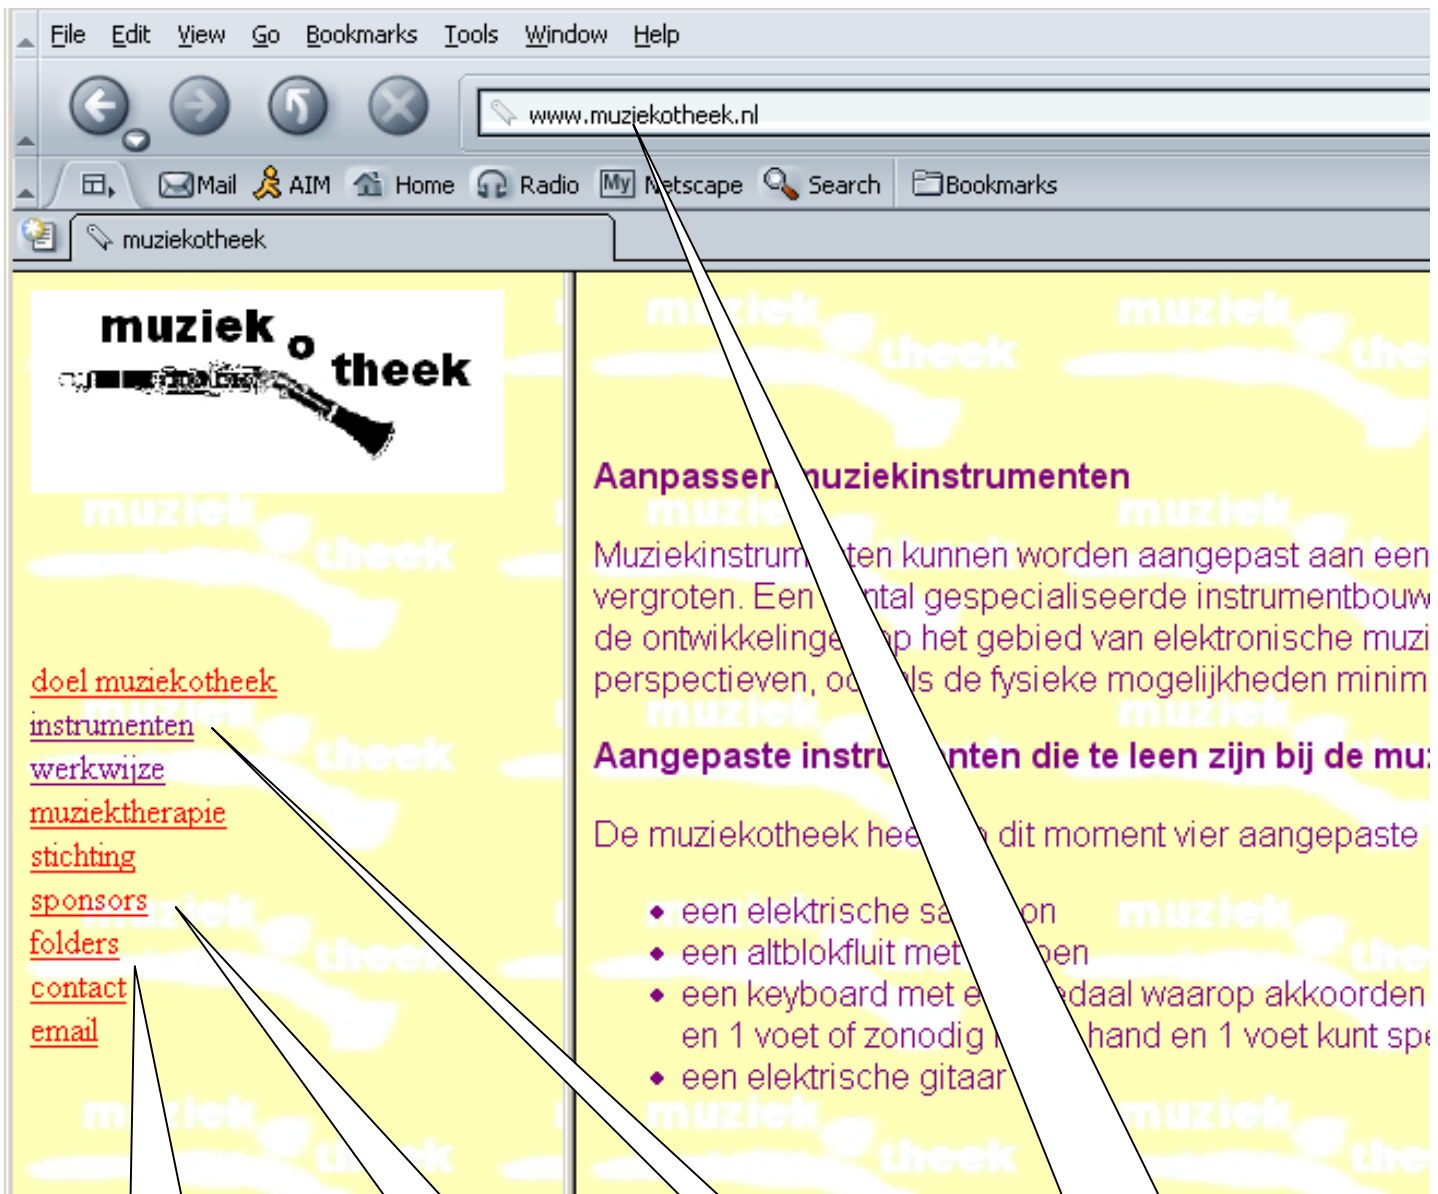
File Edit View Go Bookmarks Tools Window Help

www.muziekotheek.nl

Mail AIM Home Radio My Netscape Search Bookmarks

muziekotheek

muziek o theek

doel muziekotheek
instrumenten
werkwijze
muziektherapie
stichting
sponsors
folders
contact
email

Aanpassen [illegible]uziekinstrumenten

Muziekinstrum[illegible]ten kunnen worden aangepast aan een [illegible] vergroten. Een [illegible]ntal gespecialiseerde instrumentbouw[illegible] de ontwikkelinge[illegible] op het gebied van elektronische muzi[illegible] perspectieven, o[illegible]ls de fysieke mogelijkheden minim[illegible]

Aangepaste instru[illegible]nten die te leen zijn bij de mu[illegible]

De muziekotheek hee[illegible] dit moment vier aangepaste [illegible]

- een elektrische sa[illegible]on
- een altblokfluit met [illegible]pen
- een keyboard met e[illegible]edaal waarop akkoorden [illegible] en 1 voet of zonodig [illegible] hand en 1 voet kunt spe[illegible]
- een elektrische gitaar

muziek theek